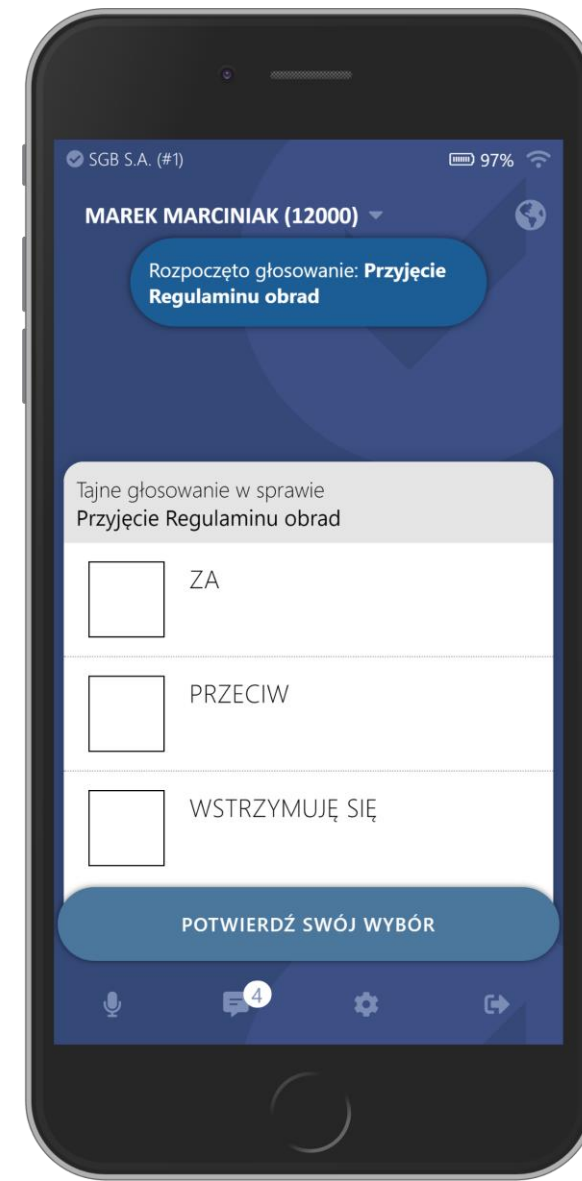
SGB S.A. (#1)

97%

MAREK MARCINIAK (12000)

Rozpoczęto głosowanie: **Przyjęcie Regulaminu obrad**

Tajne głosowanie w sprawie
Przyjęcie Regulaminu obrad

ZA

PRZECIW

WSTRZYMUJĘ SIĘ

POTWIERDŹ SWÓJ WYBÓR

4